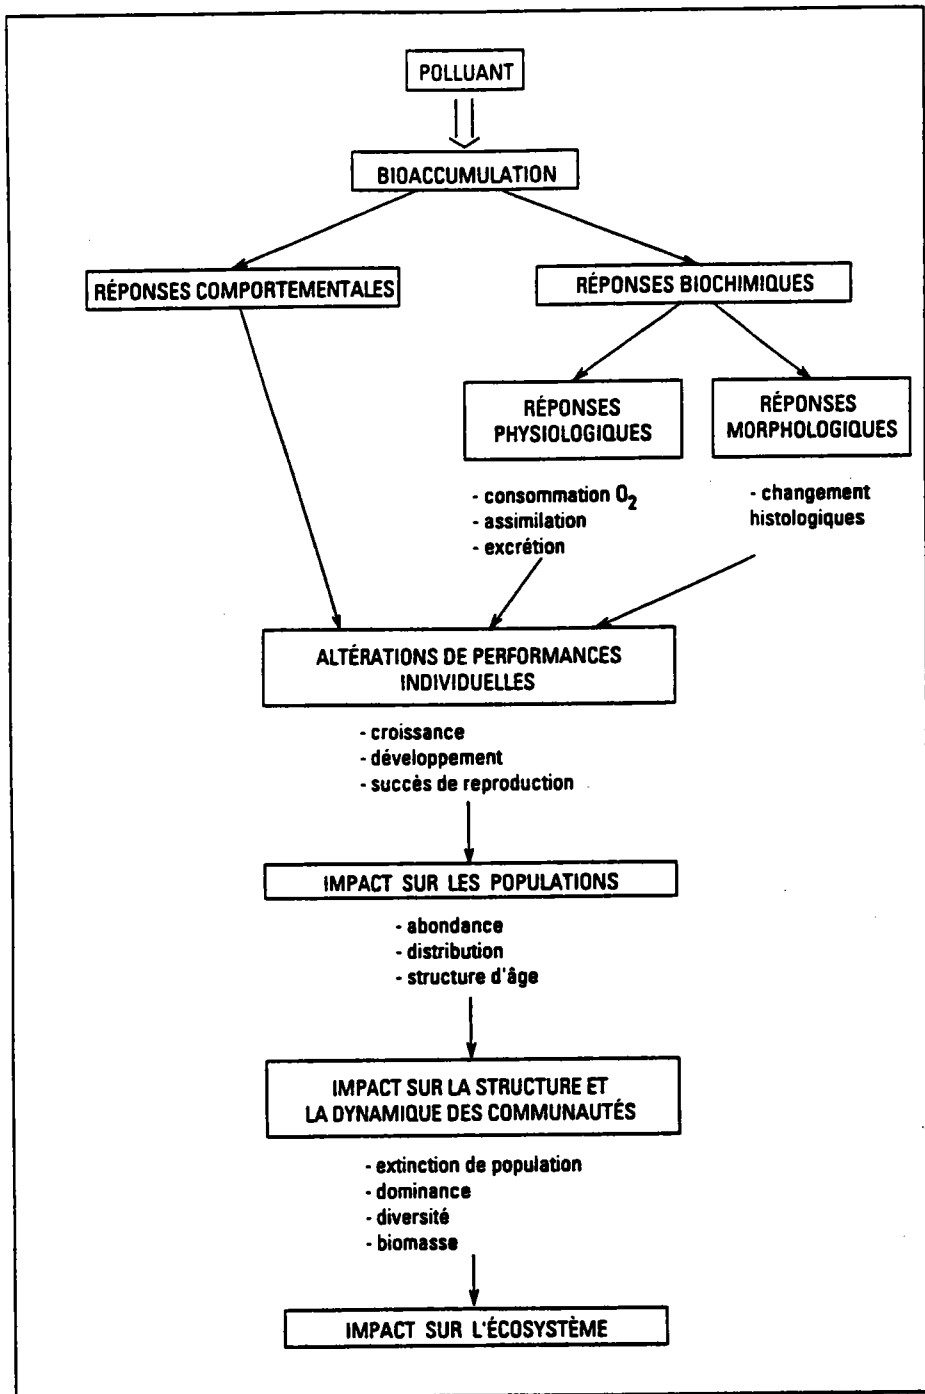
POLLUANT

BIOACCUMULATION

RÉPONSES COMPORTEMENTALES

RÉPONSES BIOCHIMIQUES

RÉPONSES PHYSIOLOGIQUES

RÉPONSES MORPHOLOGIQUES

- consommation $O_2$
- assimilation
- excrétion

- changement histologiques

ALTÉRATIONS DE PERFORMANCES INDIVIDUELLES

- croissance
- développement
- succès de reproduction

IMPACT SUR LES POPULATIONS

- abondance
- distribution
- structure d'âge

IMPACT SUR LA STRUCTURE ET LA DYNAMIQUE DES COMMUNAUTÉS

- extinction de population
- dominance
- diversité
- biomasse

IMPACT SUR L'ÉCOSYSTÈME